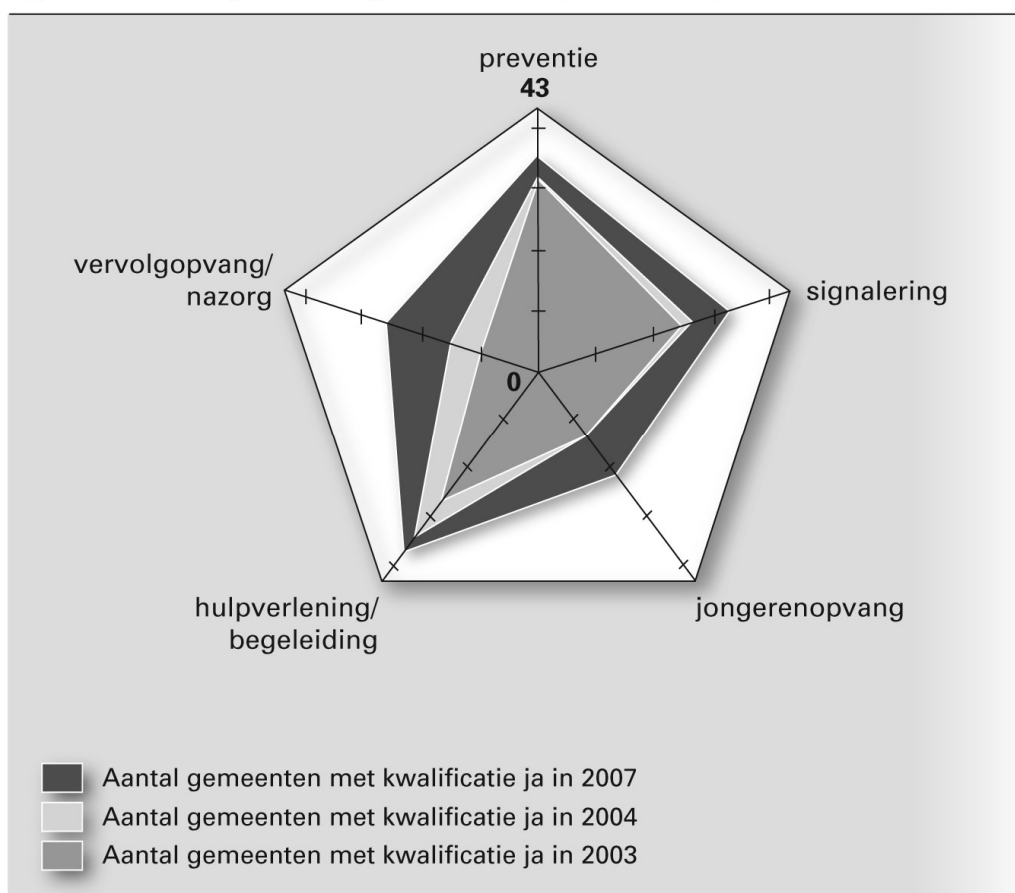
preventie
43

vervolgopvang/
nazorg

signalering

0

hulpverlening/
begeleiding

jongerenopvang

Aantal gemeenten met kwalificatie ja in 2007
Aantal gemeenten met kwalificatie ja in 2004
Aantal gemeenten met kwalificatie ja in 2003